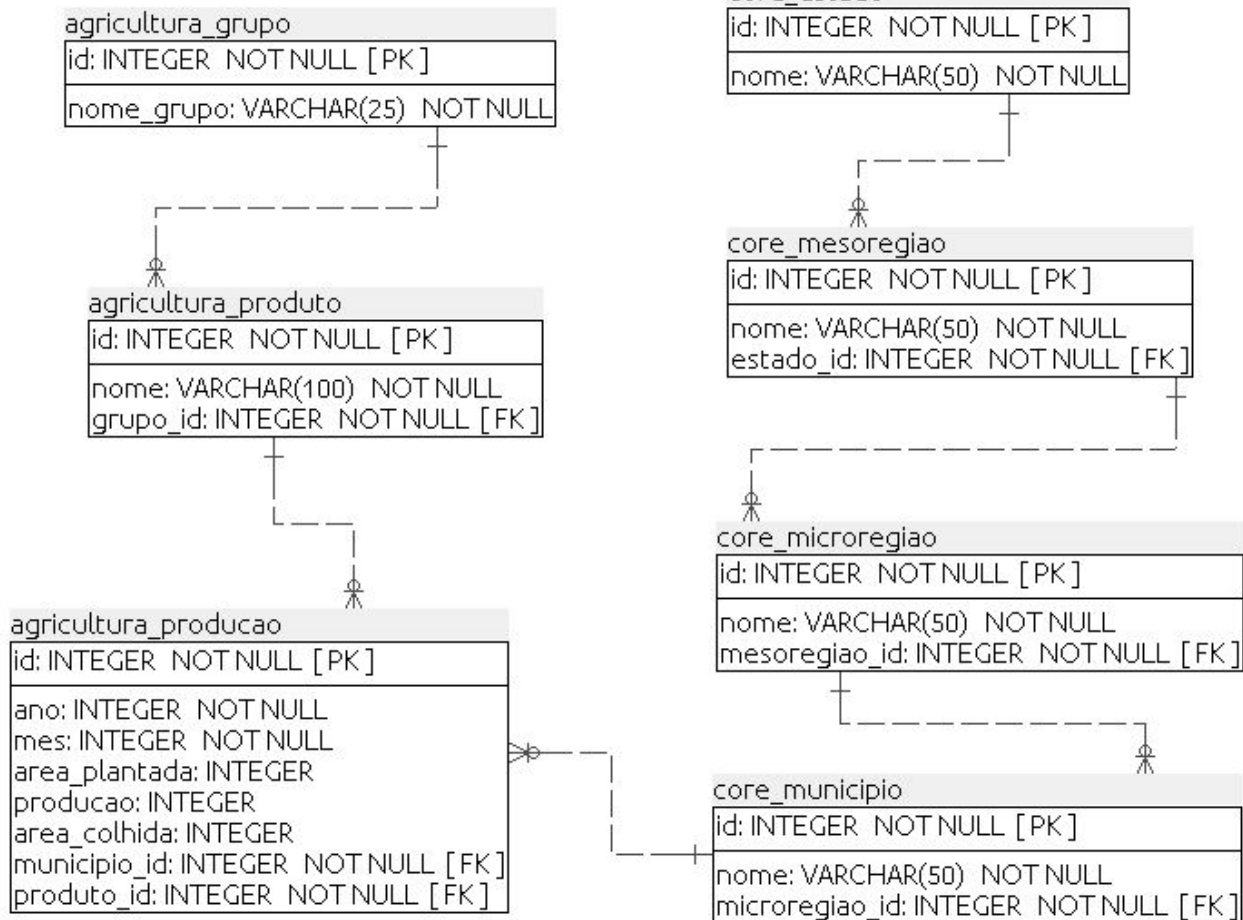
agricultura_grupo
id: INTEGER NOT NULL [PK]
nome_grupo: VARCHAR(25) NOT NULL

agricultura_produto
id: INTEGER NOT NULL [PK]
nome: VARCHAR(100) NOT NULL
grupo_id: INTEGER NOT NULL [FK]

agricultura_producao
id: INTEGER NOT NULL [PK]
ano: INTEGER NOT NULL
mes: INTEGER NOT NULL
area_plantada: INTEGER
producao: INTEGER
area_colhida: INTEGER
municipio_id: INTEGER NOT NULL [FK]
produto_id: INTEGER NOT NULL [FK]

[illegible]
id: INTEGER NOT NULL [PK]
nome: VARCHAR(50) NOT NULL

core_mesoregiao
id: INTEGER NOT NULL [PK]
nome: VARCHAR(50) NOT NULL
estado_id: INTEGER NOT NULL [FK]

core_microregiao
id: INTEGER NOT NULL [PK]
nome: VARCHAR(50) NOT NULL
mesoregiao_id: INTEGER NOT NULL [FK]

core_municipio
id: INTEGER NOT NULL [PK]
nome: VARCHAR(50) NOT NULL
microregiao_id: INTEGER NOT NULL [FK]